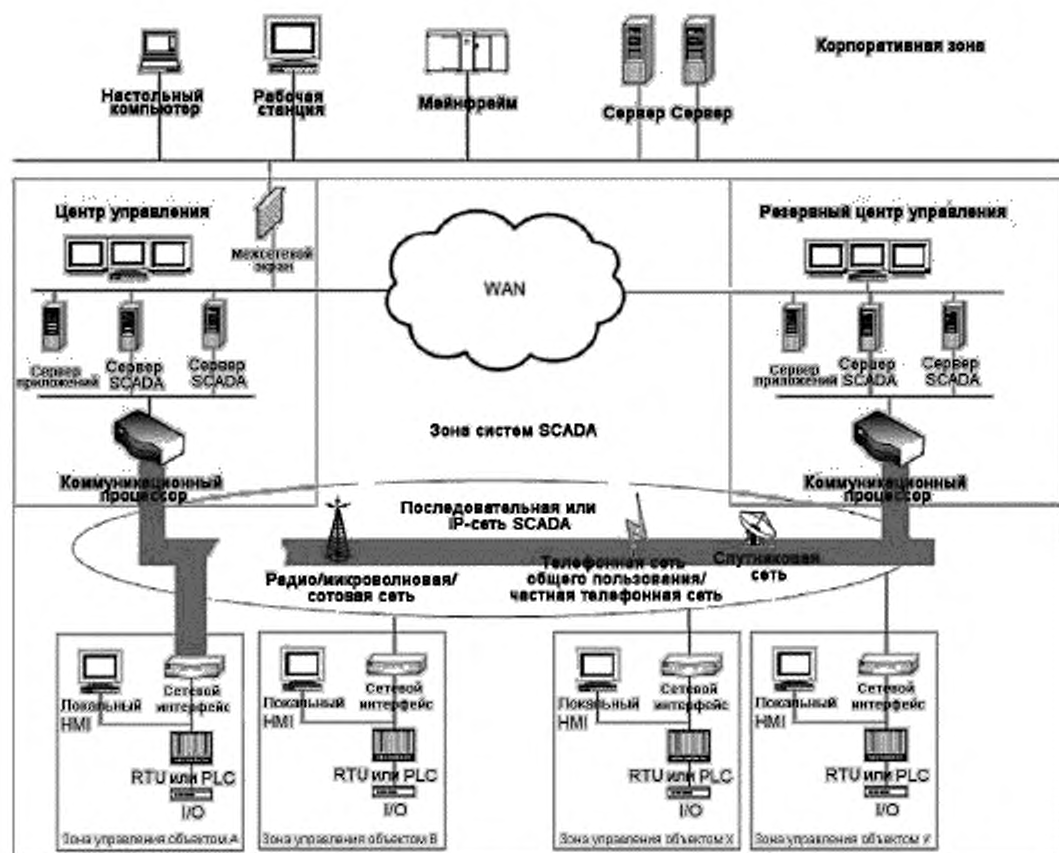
Корпоративная зона

Настольный компьютер

Рабочая станция

Мейнфрейм

Сервер Сервер

Центр управления

Межсетевой экран

WAN

Резервный центр управления

Сервер приложений

Сервер SCADA

Сервер SCADA

Сервер приложений

Сервер SCADA

Сервер SCADA

Зона систем SCADA

Коммуникационный процессор

Коммуникационный процессор

Последовательная или IP-сеть SCADA

Радио/микроволновая/ сотовая сеть

Телефонная сеть общего пользования/ частная телефонная сеть

Спутниковая сеть

Локальный HMI

Сетевой интерфейс

RTU или PLC

I/O

Зона управления объектом A

Локальный HMI

Сетевой интерфейс

RTU или PLC

I/O

Зона управления объектом B

Локальный HMI

Сетевой интерфейс

RTU или PLC

I/O

Зона управления объектом X

Локальный HMI

Сетевой интерфейс

RTU или PLC

I/O

Зона управления объектом Y